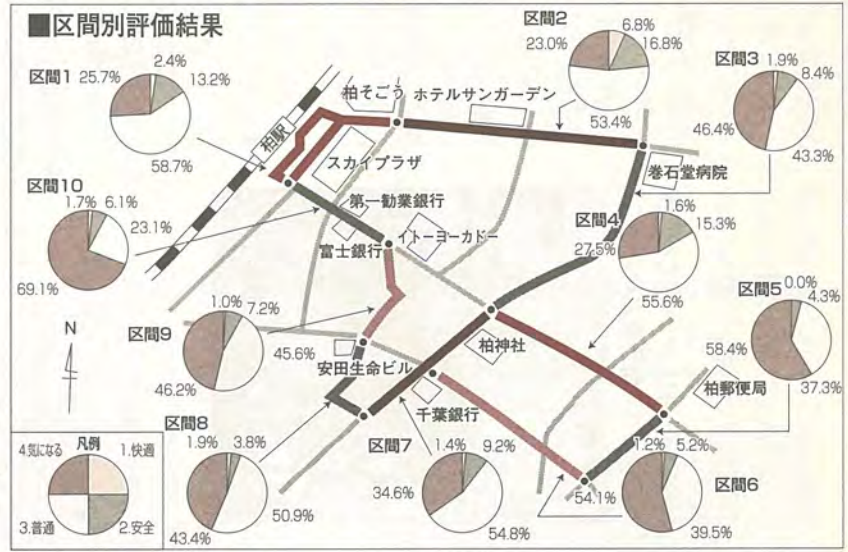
■区間別評価結果

区間1
2.4%
25.7%
13.2%
58.7%

区間2
6.8%
23.0%
16.8%
53.4%

区間3
1.9%
8.4%
46.4%
43.3%

区間4
1.6%
15.3%
27.5%
55.6%

区間5
0.0%
4.3%
58.4%
37.3%

区間6
1.2%
5.2%
54.1%
39.5%

区間7
1.4%
9.2%
34.6%
54.8%

区間8
1.9%
3.8%
43.4%
50.9%

区間9
1.0%
7.2%
45.6%
46.2%

区間10
1.7%
6.1%
23.1%
69.1%

柏そごう
ホテルサンガーデン
柏駅
スカイプラザ
巻石堂病院
第一勧業銀行
イトーヨーカドー
富士銀行
柏神社
安田生命ビル
千葉銀行
柏郵便局
N

凡例
4.気になる
1.快適
3.普通
2.安全